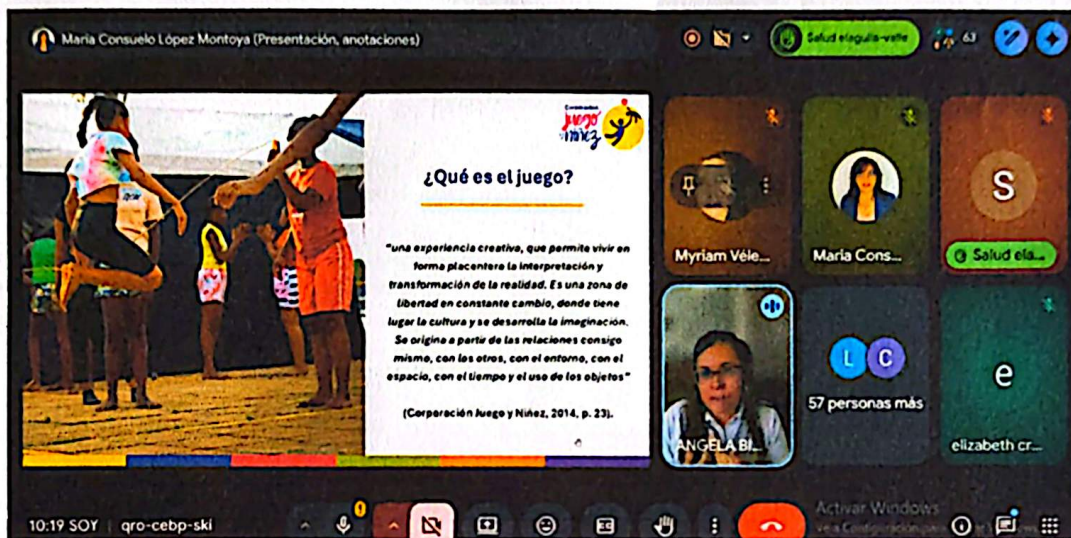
María Consuelo López Montoya (Presentación, anotaciones)

Salud elaguila-valle

63

Corporación juego y niñez

¿Qué es el juego?

"una experiencia creativa, que permite vivir en forma placentera la interpretación y transformación de la realidad. Es una zona de libertad en constante cambio, donde tiene lugar la cultura y se desarrolla la imaginación. Se origina a partir de las relaciones consigo mismo, con los otros, con el entorno, con el espacio, con el tiempo y el uso de los objetos"

(Corporación Juego y Niñez, 2014, p. 23).

Myriam Véle...

María Cons...

S

Salud ela...

ANGELA BI...

L C

57 personas más

e

elizabeth cr...

10:19 SOY | qro-cebp-ski

Activar Windows
Ve a Configuración para activar Windows.